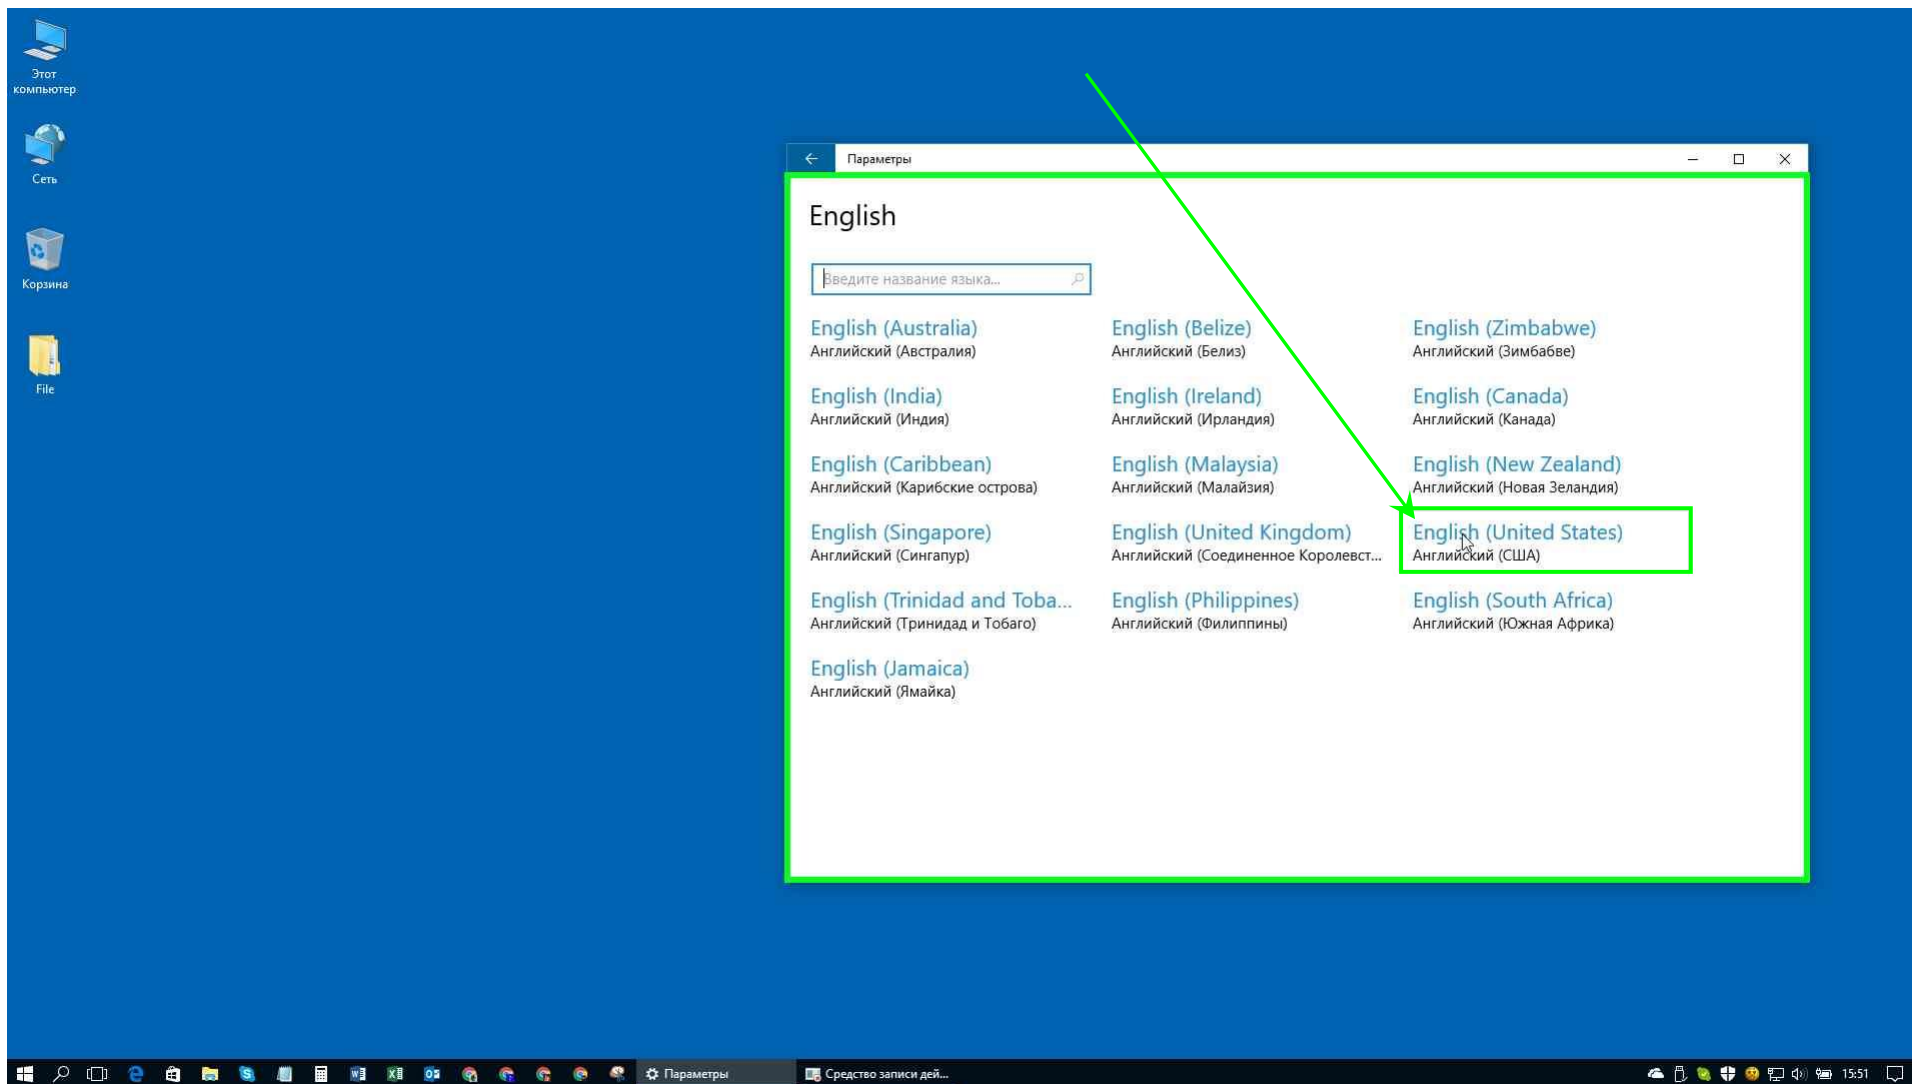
Этот компьютер

Сеть

Корзина

File

Параметры

English

Введите название языка...

English (Australia)
Английский (Австралия)

English (Belize)
Английский (Белиз)

English (Zimbabwe)
Английский (Зимбабве)

English (India)
Английский (Индия)

English (Ireland)
Английский (Ирландия)

English (Canada)
Английский (Канада)

English (Caribbean)
Английский (Карибские острова)

English (Malaysia)
Английский (Малайзия)

English (New Zealand)
Английский (Новая Зеландия)

English (Singapore)
Английский (Сингапур)

English (United Kingdom)
Английский (Соединенное Королевст...

English (United States)
Английский (США)

English (Trinidad and Toba...
Английский (Тринидад и Тобаго)

English (Philippines)
Английский (Филиппины)

English (South Africa)
Английский (Южная Африка)

English (Jamaica)
Английский (Ямайка)

Параметры

Средство записи дей...

15:51